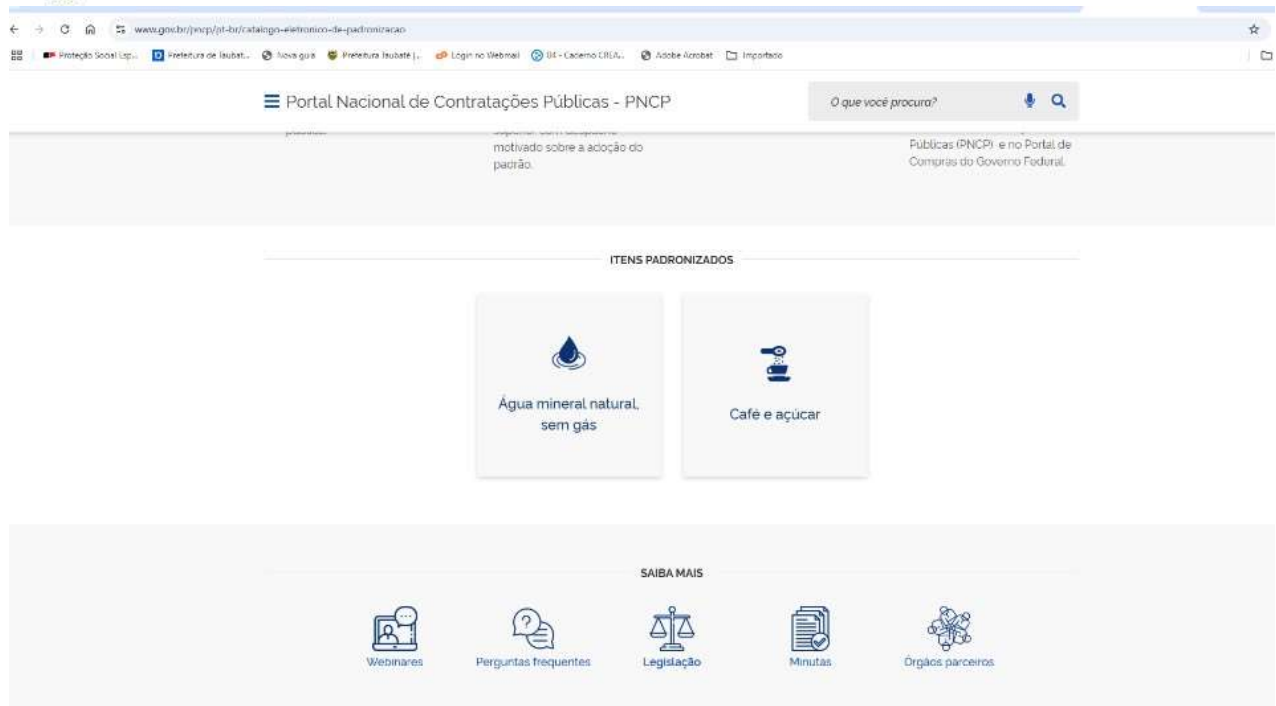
www.gov.br/pncp/pt-br/catalogo-eletronico-de-padronizacao

Proteção Social Esp... Prefeitura de Taubat... Nova guia Prefeitura Taubaté |... Login no Webmail DT - Caderno CRLA... Adobe Acrobat Importado

Portal Nacional de Contratações Públicas - PNCP

O que você procura?

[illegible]

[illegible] motivado sobre a adoção do padrão.

Públicas (PNCP) e no Portal de Compras do Governo Federal.

ITENS PADRONIZADOS

Água mineral natural, sem gás

Café e açúcar

SAIBA MAIS

Webinares

Perguntas frequentes

Legislação

Minutas

Órgãos parceiros